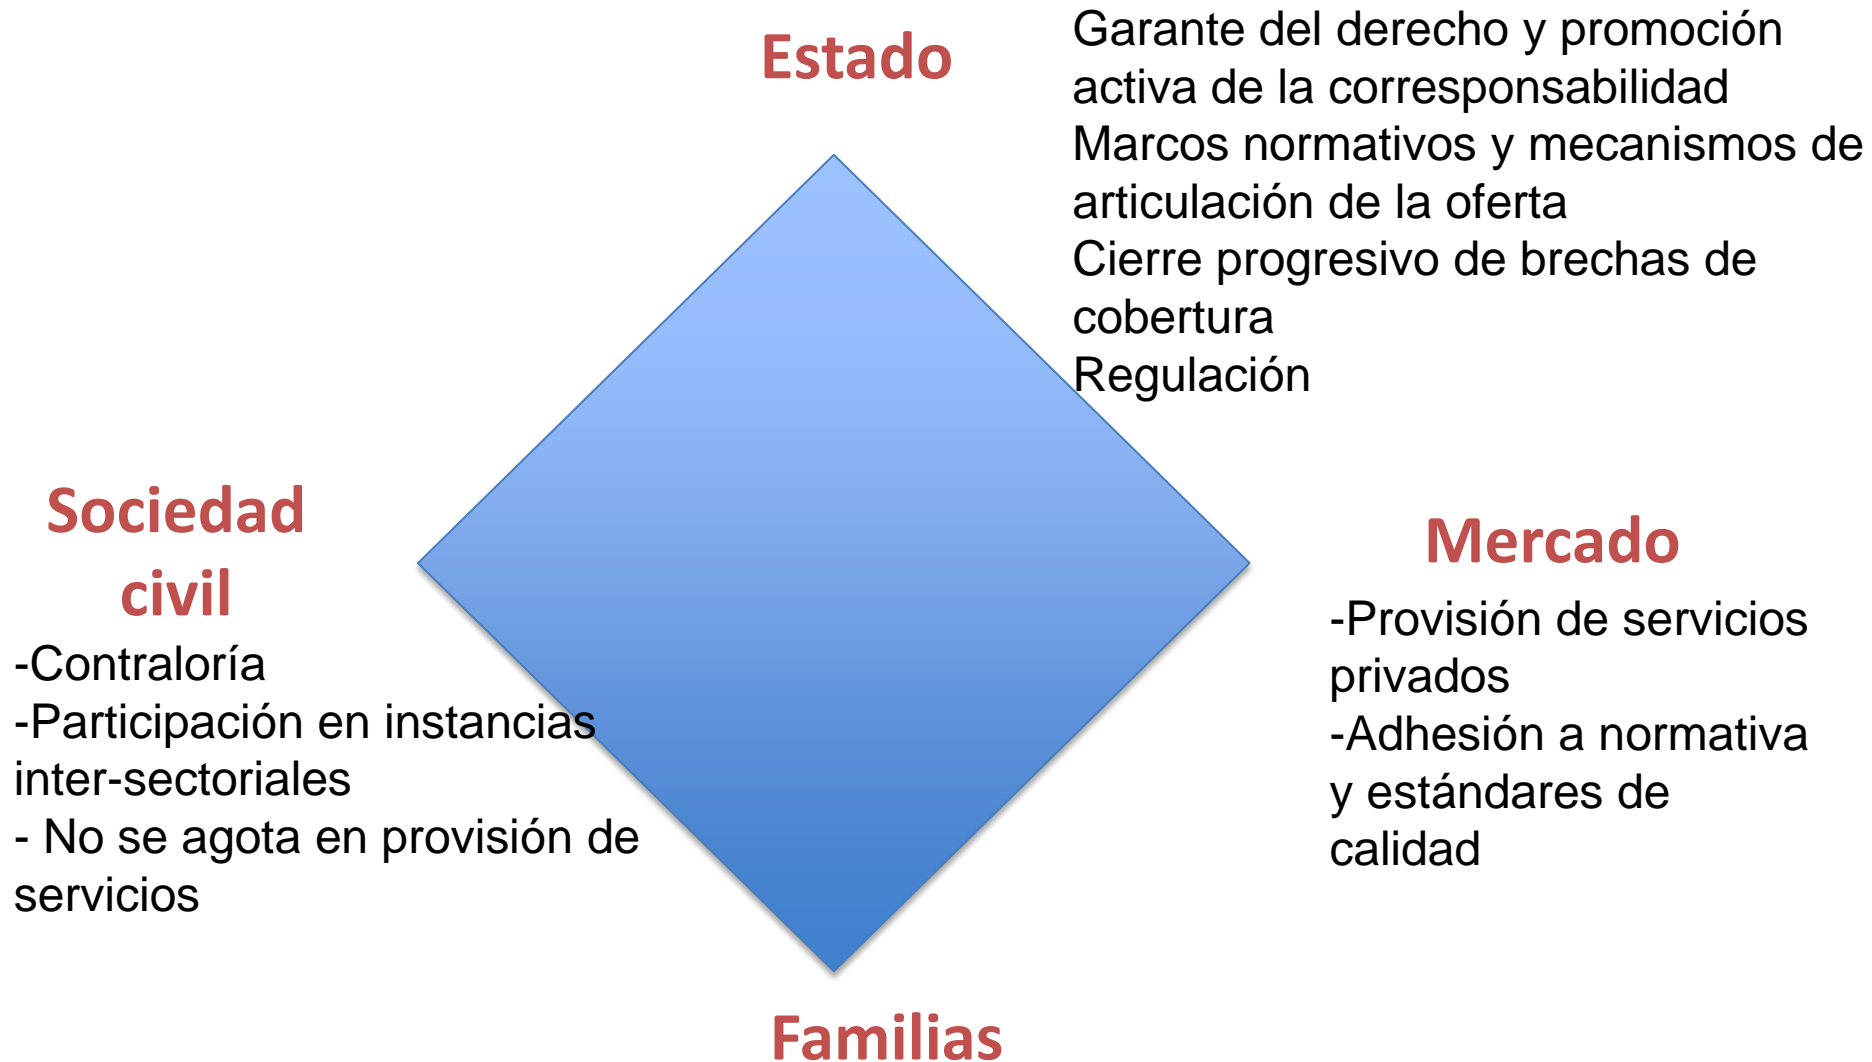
Estado

Garante del derecho y promoción activa de la corresponsabilidad
Marcos normativos y mecanismos de articulación de la oferta
Cierre progresivo de brechas de cobertura
Regulación

Sociedad civil

-Contraloría
-Participación en instancias inter-sectoriales
- No se agota en provisión de servicios

Mercado

-Provisión de servicios privados
-Adhesión a normativa y estándares de calidad

Familias